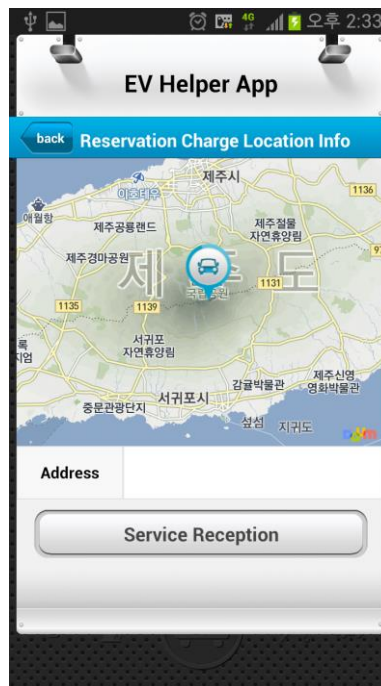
4G 오후 2:33

EV Helper App

back Reservation Charge Location Info

제주시
이호테우
애월항
1136
제주공룡랜드
제주절물 자연휴양림
제주경마공원
제
도
국무원
1131
1135
1139
서귀포 자연휴양림
제주신영 영화박물관
감귤박물관
중문관광단지
서귀포시
섶섬
지귀도
daum

Address

Service Reception